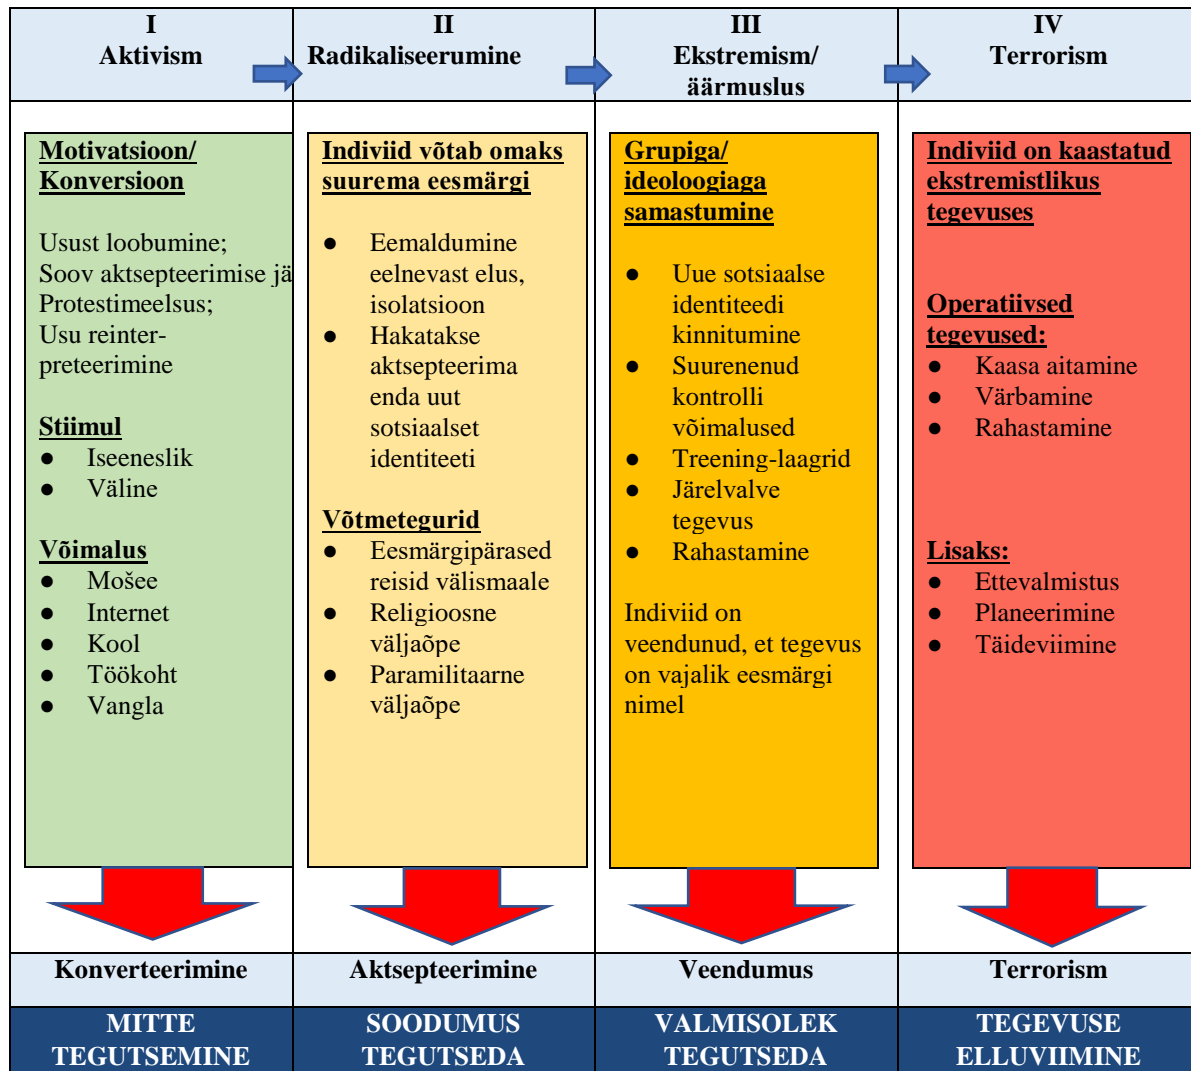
| I Aktivism | II Radikaliseerumine | III Ekstremism/ äärmuslus | IV Terrorism |
|---|---|---|---|
| **Motivatsioon/ Konversioon**<br><br>Usust loobumine;<br>Soov aktsepteerimise jä<br>Protestimeelsus;<br>Usu reinterpreteerimine<br><br>**Stiimul**<br>● Iseeneslik<br>● Väline<br><br>**Võimalus**<br>● Mošee<br>● Internet<br>● Kool<br>● Töökoht<br>● Vangla | **Indiviid võtab omaks suurema eesmärgi**<br><br>● Eemaldumine eelnevast elus, isolatsioon<br>● Hakatakse aktsepteerima enda uut sotsiaalset identiteeti<br><br>**Võtmetegurid**<br>● Eesmärgipärased reisid välismaale<br>● Religioosne väljaõpe<br>● Paramilitaarne väljaõpe | **Grupiga/ ideoloogiaga samastumine**<br><br>● Uue sotsiaalse identiteedi kinnitumine<br>● Suurenenud kontrolli võimalused<br>● Treening-laagrid<br>● Järelvalve tegevus<br>● Rahastamine<br><br>Indiviid on veendunud, et tegevus on vajalik eesmärgi nimel | **Indiviid on kaastatud ekstremistlikus tegevuses**<br><br>**Operatiivsed tegevused:**<br>● Kaasa aitamine<br>● Värbamine<br>● Rahastamine<br><br>**Lisaks:**<br>● Ettevalmistus<br>● Planeerimine<br>● Täideviimine |
| Konverteerimine | Aktsepteerimine | Veendumus | Terrorism |
| MITTE TEGUTSEMINE | SOODUMUS TEGUTSEDA | VALMISOLEK TEGUTSEDA | TEGEVUSE ELLUVIIMINE |